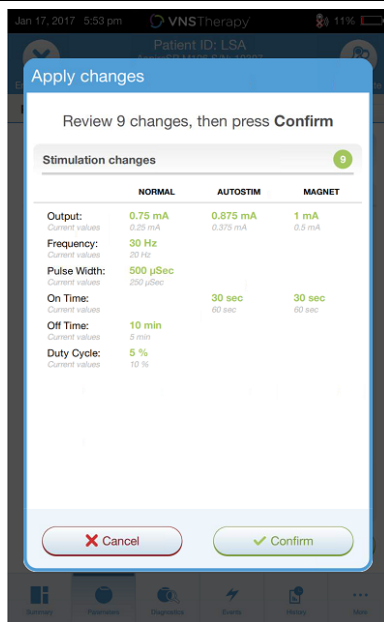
Jan 17, 2017 5:53 pm VNSTherapy 11%

Patient ID: LSA

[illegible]

Apply changes

Review 9 changes, then press **Confirm**

Stimulation changes 9

| | NORMAL | AUTOSTIM | MAGNET |
|---|---|---|---|
| Output: Current values | 0.75 mA 0.25 mA | 0.875 mA 0.375 mA | 1 mA 0.5 mA |
| Frequency: Current values | 30 Hz 20 Hz | | |
| Pulse Width: Current values | 500 µSec 250 µSec | | |
| On Time: Current values | | 30 sec 60 sec | 30 sec 60 sec |
| Off Time: Current values | 10 min 5 min | | |
| Duty Cycle: Current values | 5 % 10 % | | |

Cancel

Confirm

Summary Parameters Diagnostics Events History More